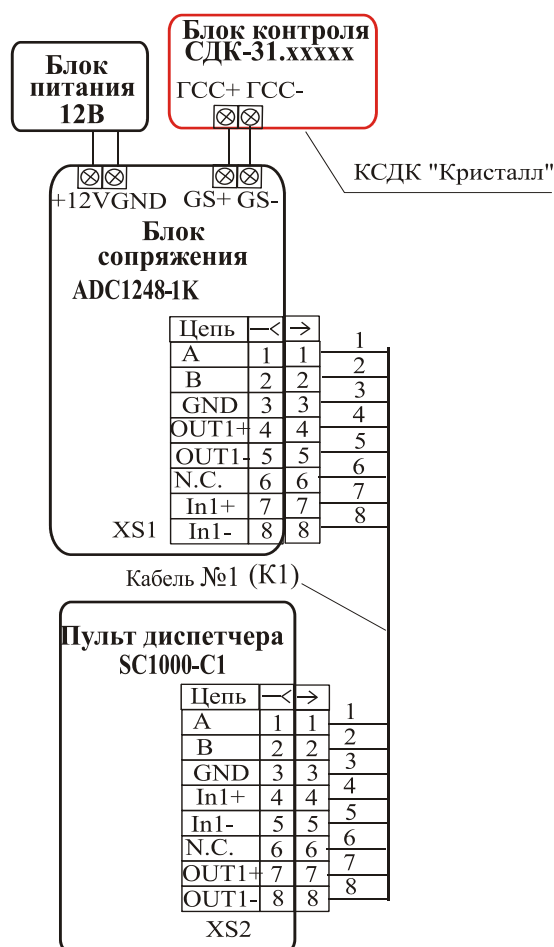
Блок питания 12В

Блок контроля СДК-31.xxxxx

ГСС+ ГСС-

КСДК "Кристалл"

+12V GND

GS+ GS-

Блок сопряжения

ADC1248-1K

| Цепь | —< | —> |
|---|---|---|
| A | 1 | 1 |
| B | 2 | 2 |
| GND | 3 | 3 |
| OUT1+ | 4 | 4 |
| OUT1- | 5 | 5 |
| N.C. | 6 | 6 |
| In1+ | 7 | 7 |
| In1- | 8 | 8 |

XS1

1 2 3 4 5 6 7 8

Кабель №1 (К1)

Пульт диспетчера SC1000-C1

| Цепь | —< | —> |
|---|---|---|
| A | 1 | 1 |
| B | 2 | 2 |
| GND | 3 | 3 |
| In1+ | 4 | 4 |
| In1- | 5 | 5 |
| N.C. | 6 | 6 |
| OUT1+ | 7 | 7 |
| OUT1- | 8 | 8 |

1 2 3 4 5 6 7 8

XS2